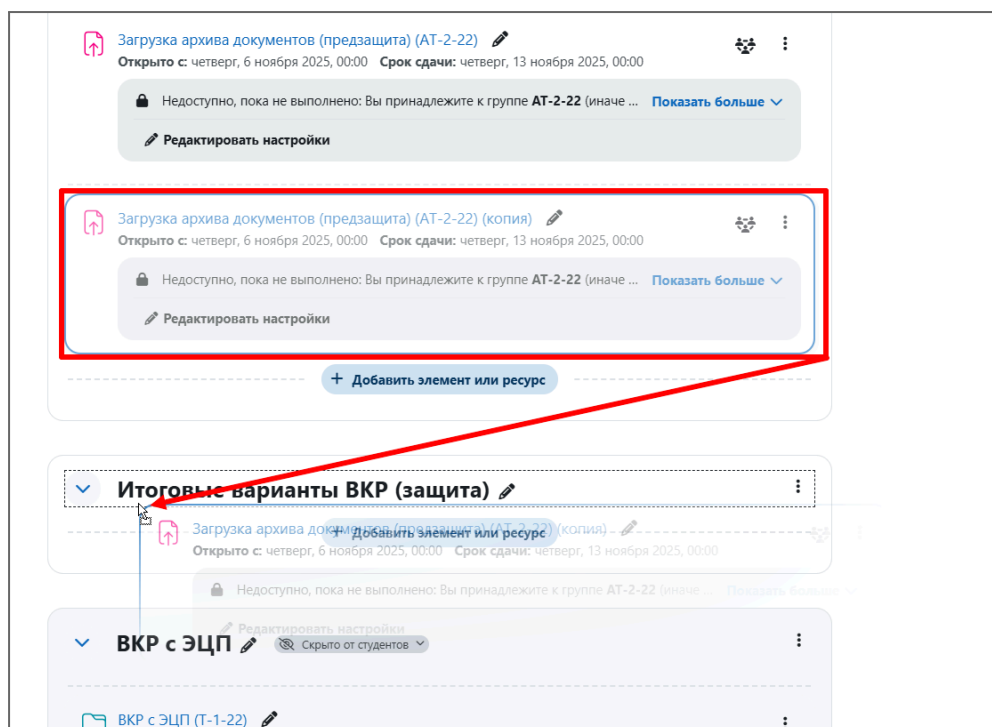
Загрузка архива документов (предзащита) (АТ-2-22)
Открыто с: четверг, 6 ноября 2025, 00:00 Срок сдачи: четверг, 13 ноября 2025, 00:00

Недоступно, пока не выполнено: Вы принадлежите к группе АТ-2-22 (иначе ... Показать больше

Редактировать настройки

Загрузка архива документов (предзащита) (АТ-2-22) (копия)
Открыто с: четверг, 6 ноября 2025, 00:00 Срок сдачи: четверг, 13 ноября 2025, 00:00

Недоступно, пока не выполнено: Вы принадлежите к группе АТ-2-22 (иначе ... Показать больше

Редактировать настройки

+ Добавить элемент или ресурс

Итоговые варианты ВКР (защита)

Загрузка архива документов (предзащита) (АТ-2-22) (копия)
+ Добавить элемент или ресурс
Открыто с: четверг, 6 ноября 2025, 00:00 Срок сдачи: четверг, 13 ноября 2025, 00:00

Недоступно, пока не выполнено: Вы принадлежите к группе АТ-2-22 (иначе ... Показать больше

Редактировать настройки

ВКР с ЭЦП Скрыто от студентов

ВКР с ЭЦП (Т-1-22)